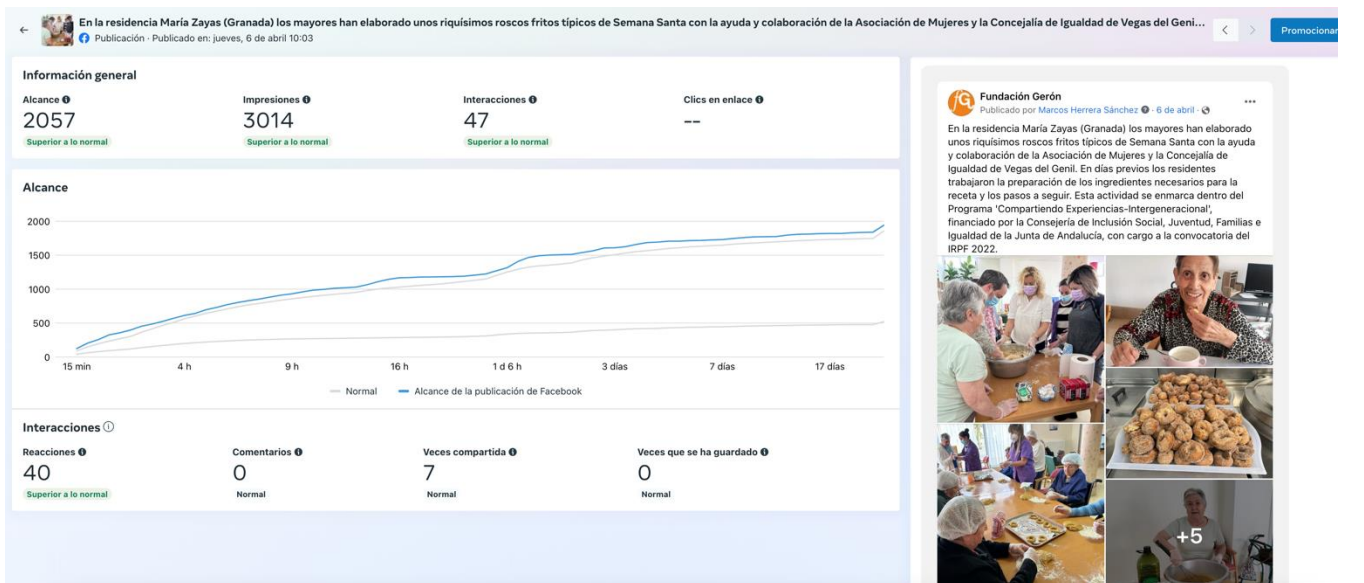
← En la residencia María Zayas (Granada) los mayores han elaborado unos riquísimos roscos fritos típicos de Semana Santa con la ayuda y colaboración de la Asociación de Mujeres y la Concejalía de Igualdad de Vegas del Geni...
Publicación · Publicado en: jueves, 6 de abril 10:03

< > Promocionar

Información general

Alcance
2057
Superior a lo normal

Impresiones
3014
Superior a lo normal

Interacciones
47
Superior a lo normal

Clics en enlace
--

Alcance

2000
1500
1000
500
0

15 min 4 h 9 h 16 h 1 d 6 h 3 días 7 días 17 días

Normal — Alcance de la publicación de Facebook

Interacciones

Reacciones
40
Superior a lo normal

Comentarios
0
Normal

Veces compartida
7
Normal

Veces que se ha guardado
0
Normal

Fundación Gerón
Publicado por Marcos Herrera Sánchez · 6 de abril ·
...

En la residencia María Zayas (Granada) los mayores han elaborado unos riquísimos roscos fritos típicos de Semana Santa con la ayuda y colaboración de la Asociación de Mujeres y la Concejalía de Igualdad de Vegas del Genil. En días previos los residentes trabajaron la preparación de los ingredientes necesarios para la receta y los pasos a seguir. Esta actividad se enmarca dentro del Programa 'Compartiendo Experiencias-Intergeneracional', financiado por la Consejería de Inclusión Social, Juventud, Familias e Igualdad de la Junta de Andalucía, con cargo a la convocatoria del IRPF 2022.

+5